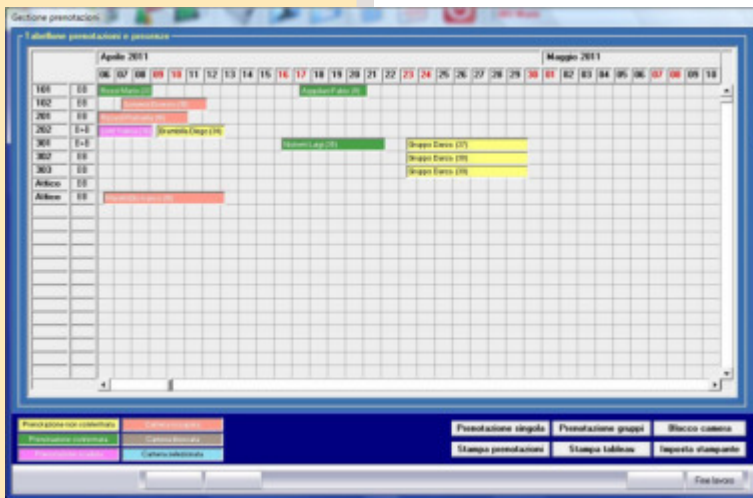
Gestione prenotazioni

Tabellone prenotazioni e presenze

| | | Aprile 2011 | | | | | | | | | | | | | | | | | | | | | | | | | Maggio 2011 | | | | | | | | | |
|---|---|---|---|---|---|---|---|---|---|---|---|---|---|---|---|---|---|---|---|---|---|---|---|---|---|---|---|---|---|---|---|---|---|---|---|---|
| | | 06 | 07 | 08 | 09 | 10 | 11 | 12 | 13 | 14 | 15 | 16 | 17 | 18 | 19 | 20 | 21 | 22 | 23 | 24 | 25 | 26 | 27 | 28 | 29 | 30 | 01 | 02 | 03 | 04 | 05 | 06 | 07 | 08 | 09 | 10 |

101 | DD | Rossi Mario (2) | Azzolini Fabio (8)
102 | DD | Bonomi Bruno (9)
201 | DD | Rizzardi Romano (6)
202 | D+D | Lora Franco (5) | Brambilla Diego (34)
301 | D+D | Nisiveri Luigi (35) | Gruppo Danco (37)
302 | DD | Gruppo Danco (39)
303 | DD | Gruppo Danco (39)
Attico | DD
Attico | DD | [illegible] (8)

Prenotazione non confermata | Camera occupata
Prenotazione confermata | Camera bloccata
Prenotazione saldata | Camera selezionata

Prenotazione singola | Prenotazione gruppi | Blocco camera
Stampa prenotazioni | Stampa tableau | Imposta stampante

Fine lavoro